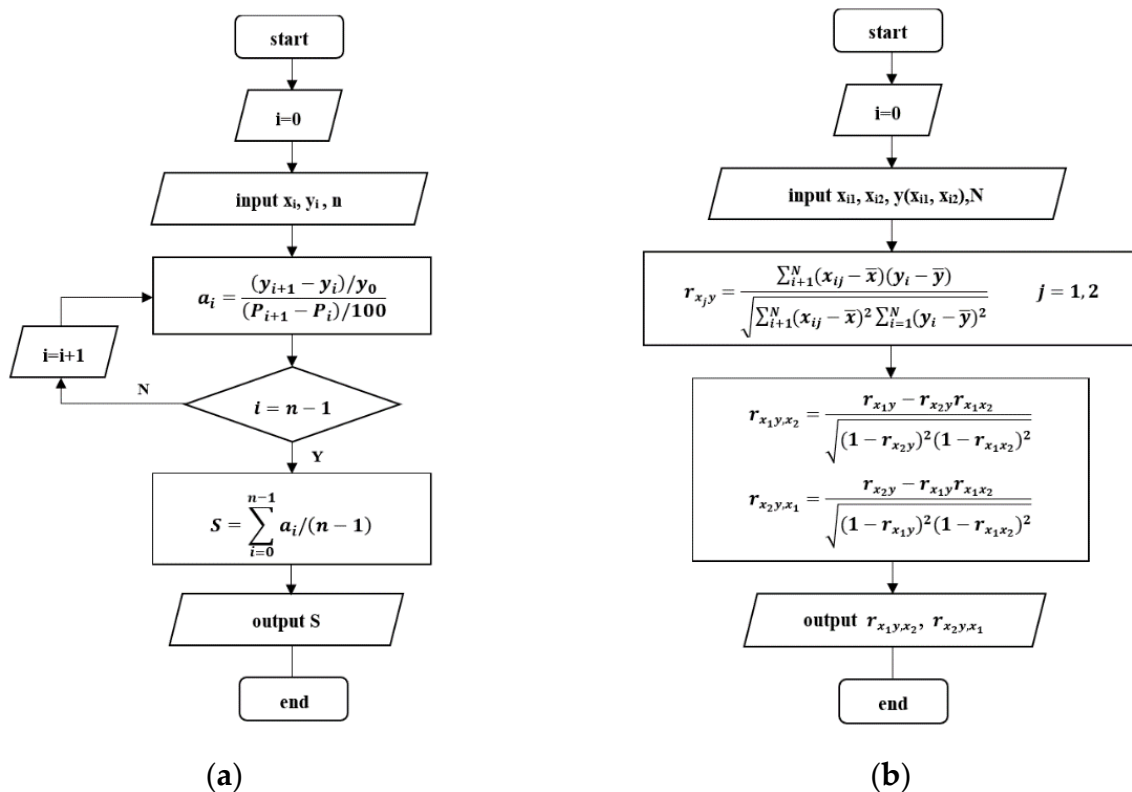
start

i=0

input $x_i$, $y_i$ , n

$a_i = \frac{(y_{i+1} - y_i)/y_0}{(P_{i+1} - P_i)/100}$

i=i+1

N

$i = n - 1$

Y

$S = \sum_{i=0}^{n-1} a_i/(n-1)$

output S

end

(a)

start

i=0

input $x_{i1}$, $x_{i2}$, $y(x_{i1}, x_{i2})$,N

$r_{x_j y} = \frac{\sum_{i+1}^{N}(x_{ij} - \overline{x})(y_i - \overline{y})}{\sqrt{\sum_{i+1}^{N}(x_{ij} - \overline{x})^2 \sum_{i=1}^{N}(y_i - \overline{y})^2}}$ $j = 1, 2$

$r_{x_1 y, x_2} = \frac{r_{x_1 y} - r_{x_2 y} r_{x_1 x_2}}{\sqrt{(1 - r_{x_2 y})^2 (1 - r_{x_1 x_2})^2}}$

$r_{x_2 y, x_1} = \frac{r_{x_2 y} - r_{x_1 y} r_{x_1 x_2}}{\sqrt{(1 - r_{x_1 y})^2 (1 - r_{x_1 x_2})^2}}$

output $r_{x_1 y, x_2}$, $r_{x_2 y, x_1}$

end

(b)